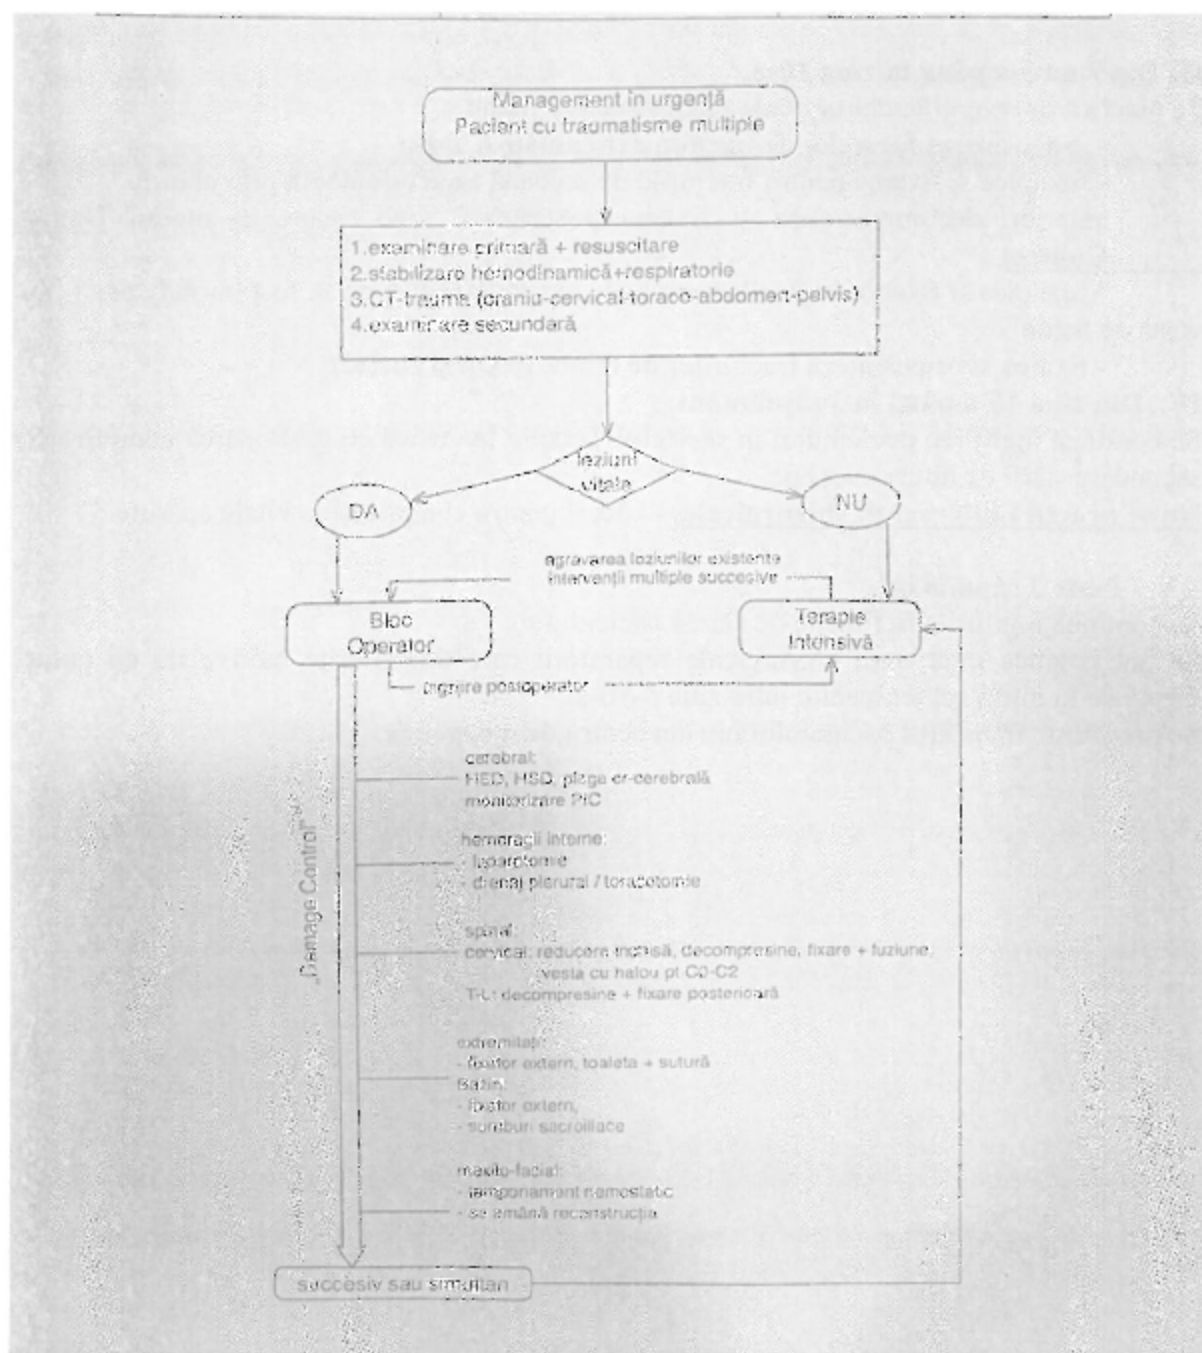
Management în urgenţă
Pacient cu traumatisme multiple

1.examinare primară + resuscitare
2.stabilizare hemodinamică+respiratorie
3.CT-trauma (craniu-cervical-toraco-abdomen-pelvis)
4.examinare secundară

leziuni vitale

DA

NU

agravarea leziunilor existente
intervenţii multiple succesive

Bloc Operator

Terapie Intensivă

îngrijire postoperator

„Damage Control"

cerebral:
HED, HSD, plagă cr-cerebrală
monitorizare PIC

hemoragii interne:
- laparotomie
- drenaj pleural / toracotomie

spinal:
cervical: reducere închisă, decompresine, fixare + fuziune,
vesta cu halou pt C0-C2
T-L: decompresine + fixare posterioară

extremităţi:
- fixator extern, toaleta + sutură
Bazin:
- fixator extern,
- şuruburi sacroiliace

maxilo-facial:
- tamponament hemostatic
- se amână reconstrucţia

succesiv sau simultan